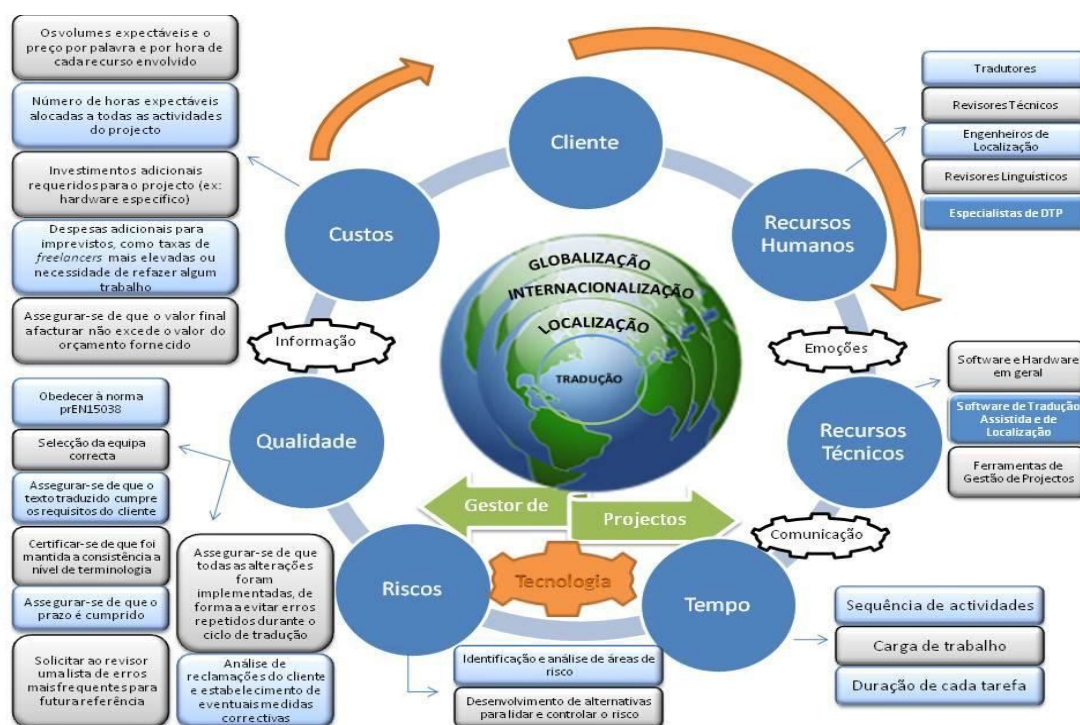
Os volumes expectáveis e o preço por palavra e por hora de cada recurso envolvido

Número de horas expectáveis alocadas a todas as actividades do projecto

Investimentos adicionais requeridos para o projecto (ex: hardware específico)

Despesas adicionais para imprevistos, como taxas de *freelancers* mais elevadas ou necessidade de refazer algum trabalho

Assegurar-se de que o valor final a facturar não excede o valor do orçamento fornecido

Informação

Cliente

Custos

Recursos Humanos

Tradutores

Revisores Técnicos

Engenheiros de Localização

Revisores Linguísticos

Especialistas de DTP

GLOBALIZAÇÃO

INTERNACIONALIZAÇÃO

LOCALIZAÇÃO

TRADUÇÃO

Emoções

Software e Hardware em geral

Software de Tradução Assistida e de Localização

Ferramentas de Gestão de Projectos

Recursos Técnicos

Obedecer à norma prEN15038

Selecção da equipa correcta

Assegurar-se de que o texto traduzido cumpre os requisitos do cliente

Certificar-se de que foi mantida a consistência a nível de terminologia

Assegurar-se de que o prazo é cumprido

Solicitar ao revisor uma lista de erros mais frequentes para futura referência

Qualidade

Gestor de

Projectos

Comunicação

Assegurar-se de que todas as alterações foram implementadas, de forma a evitar erros repetidos durante o ciclo de tradução

Análise de reclamações do cliente e estabelecimento de eventuais medidas correctivas

Riscos

Tecnologia

Tempo

Identificação e análise de áreas de risco

Desenvolvimento de alternativas para lidar e controlar o risco

Sequência de actividades

Carga de trabalho

Duração de cada tarefa